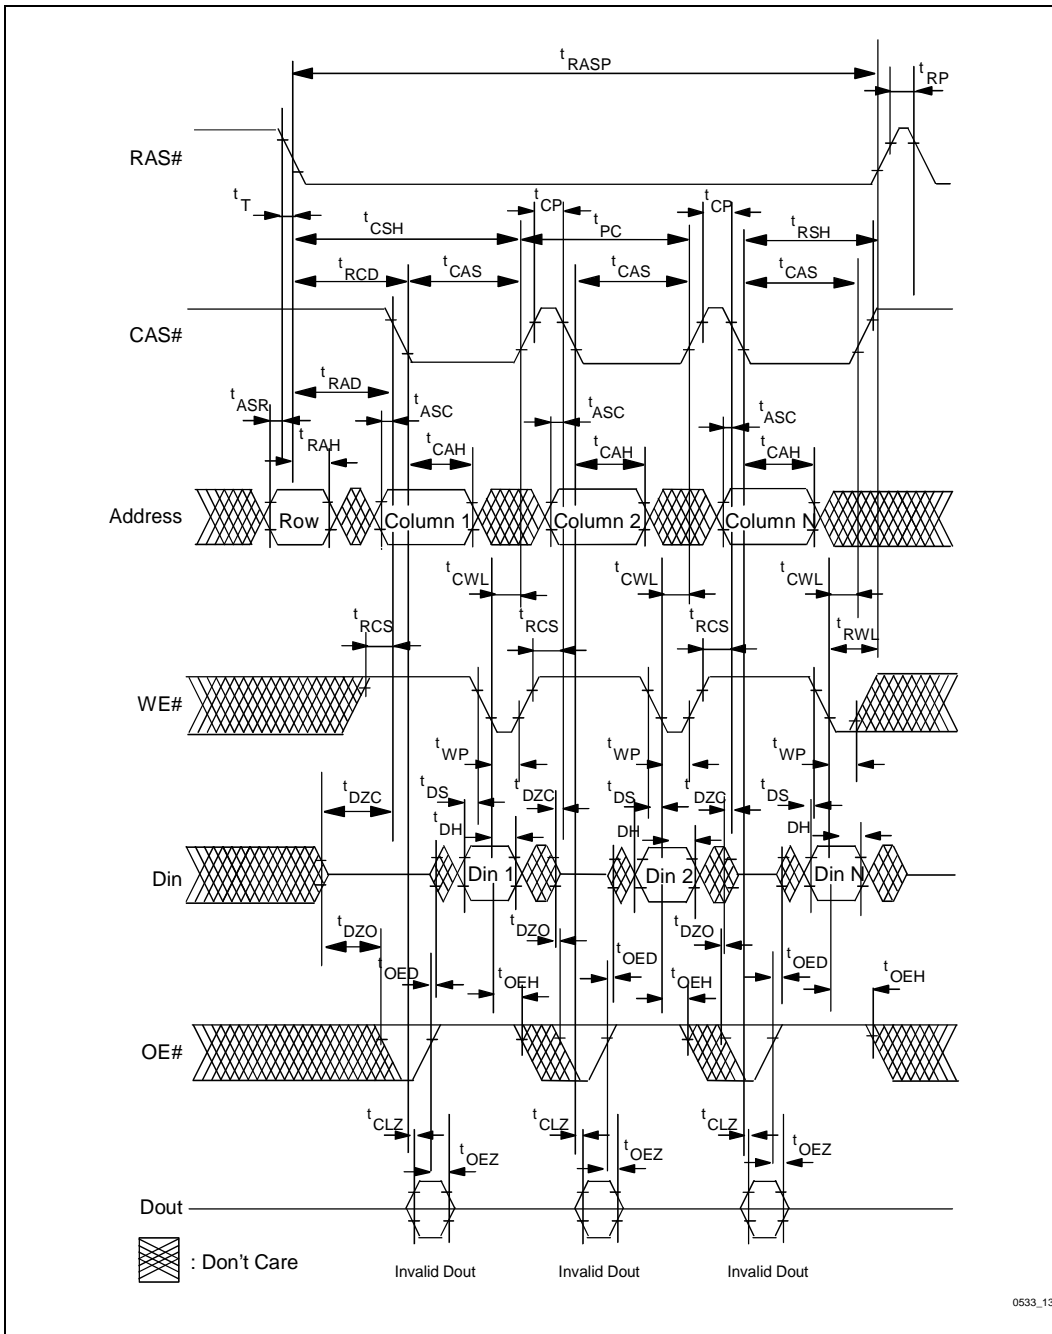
$t_{RASP}$
$t_{RP}$
RAS#
$t_T$
$t_{CP}$
$t_{CP}$
$t_{CSH}$
$t_{PC}$
$t_{RSH}$
$t_{RCD}$
$t_{CAS}$
$t_{CAS}$
$t_{CAS}$
CAS#
$t_{RAD}$
$t_{ASR}$
$t_{ASC}$
$t_{ASC}$
$t_{ASC}$
$t_{RAH}$
$t_{CAH}$
$t_{CAH}$
$t_{CAH}$
Address
Row
Column 1
Column 2
Column N
$t_{CWL}$
$t_{CWL}$
$t_{CWL}$
$t_{RCS}$
$t_{RCS}$
$t_{RCS}$
$t_{RWL}$
WE#
$t_{WP}$
$t_{WP}$
$t_{WP}$
$t_{DZC}$
$t_{DS}$
$t_{DZC}$
$t_{DS}$
$t_{DZC}$
$t_{DS}$
$t_{DH}$
DH
DH
Din
Din 1
Din 2
Din N
$t_{DZO}$
$t_{DZO}$
$t_{DZO}$
$t_{OED}$
$t_{OEH}$
$t_{OED}$
$t_{OEH}$
$t_{OED}$
$t_{OEH}$
OE#
$t_{CLZ}$
$t_{OEZ}$
$t_{CLZ}$
$t_{OEZ}$
$t_{CLZ}$
$t_{OEZ}$
Dout
: Don't Care
Invalid Dout
Invalid Dout
Invalid Dout
0533_13